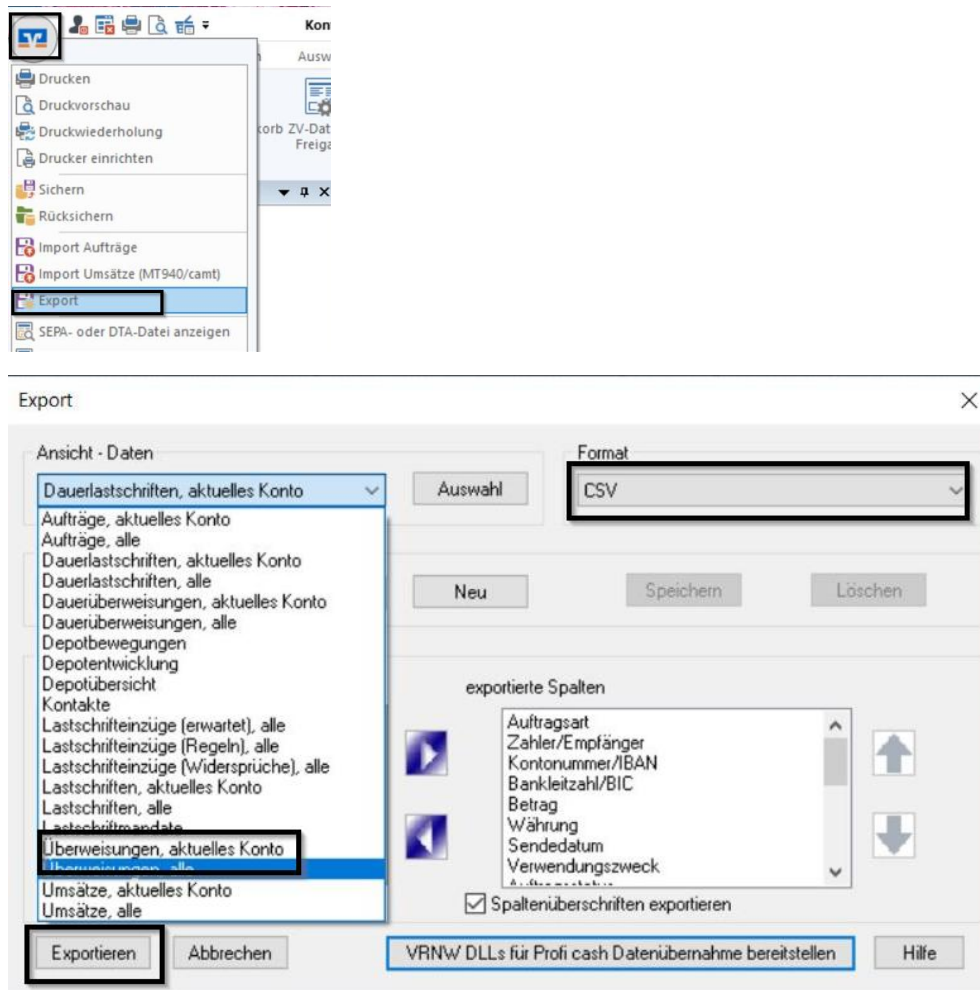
Kon
Ausw
Drucken
Druckvorschau
Druckwiederholung
Drucker einrichten
korb ZV-Dat
Freiga
Sichern
Rücksichern
Import Aufträge
Import Umsätze (MT940/camt)
Export
SEPA- oder DTA-Datei anzeigen

Export
Ansicht - Daten
Dauerlastschriften, aktuelles Konto
Auswahl
Format
CSV
Aufträge, aktuelles Konto
Aufträge, alle
Dauerlastschriften, aktuelles Konto
Dauerlastschriften, alle
Daueruberweisungen, aktuelles Konto
Daueruberweisungen, alle
Depotbewegungen
Depotentwicklung
Depotübersicht
Kontakte
Lastschrifteinzüge (erwartet), alle
Lastschrifteinzüge (Regeln), alle
Lastschrifteinzüge (Widersprüche), alle
Lastschriften, aktuelles Konto
Lastschriften, alle
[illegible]
Überweisungen, aktuelles Konto
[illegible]
Umsätze, aktuelles Konto
Umsätze, alle
Neu
Speichern
Löschen
exportierte Spalten
Auftragsart
Zahler/Empfänger
Kontonummer/IBAN
Bankleitzahl/BIC
Betrag
Währung
Sendedatum
Verwendungszweck
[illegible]
Spaltenüberschriften exportieren
Exportieren
Abbrechen
VRNW DLLs für Profi cash Datenübernahme bereitstellen
Hilfe